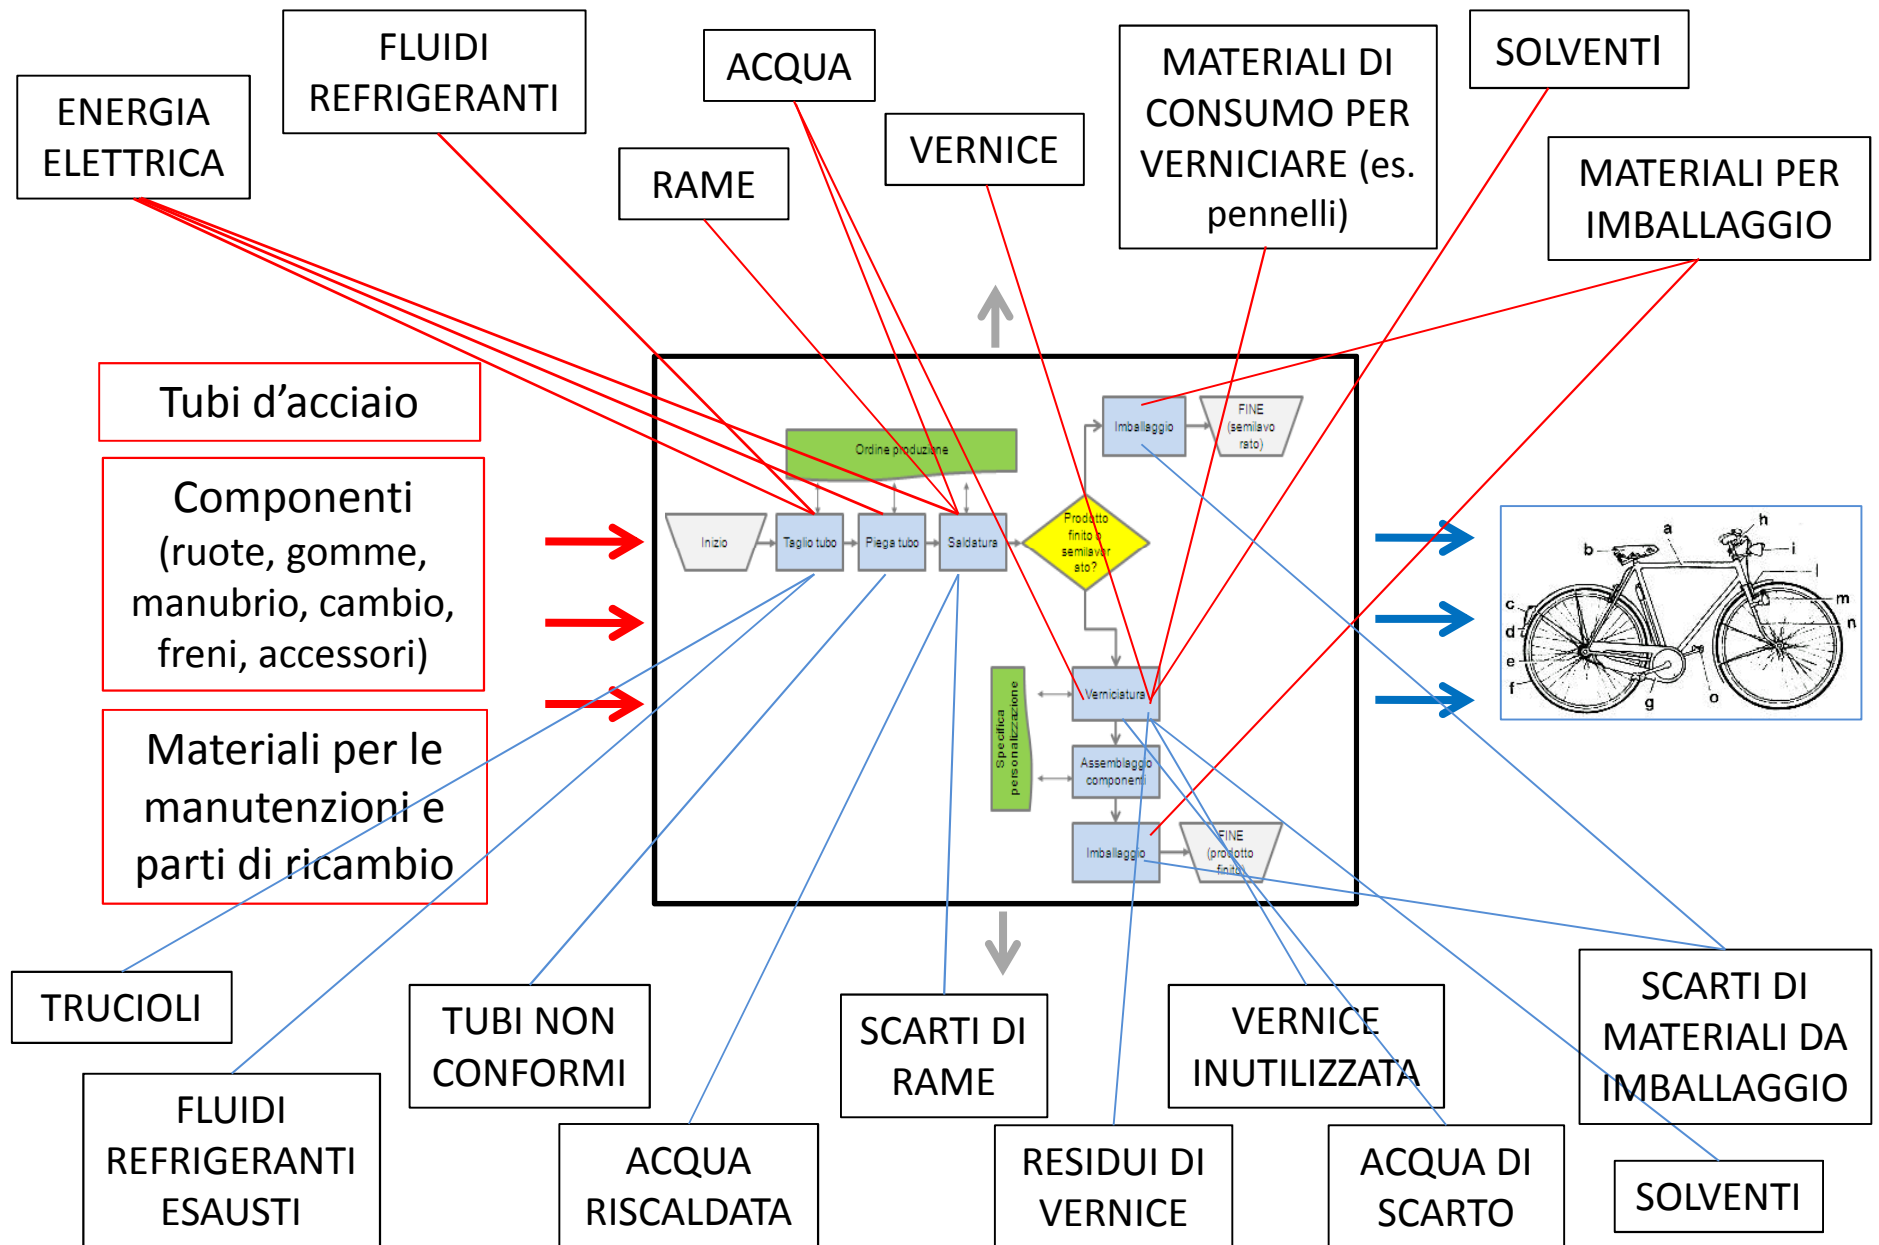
ENERGIA ELETTRICA

FLUIDI REFRIGERANTI

ACQUA

RAME

VERNICE

MATERIALI DI CONSUMO PER VERNICIARE (es. pennelli)

SOLVENTI

MATERIALI PER IMBALLAGGIO

Tubi d'acciaio

Componenti (ruote, gomme, manubrio, cambio, freni, accessori)

Materiali per le manutenzioni e parti di ricambio

Ordine produzione

Inizio

Taglio tubo

Piega tubo

Saldatura

Prodotto finito o semilavorato?

Imballaggio

FINE (semilavorato)

Specifica personalizzazione

Verniciatura

Assemblaggio componenti

Imballaggio

FINE (prodotto finito)

a b c d e f g h i l m n o

TRUCIOLI

FLUIDI REFRIGERANTI ESAUSTI

TUBI NON CONFORMI

ACQUA RISCALDATA

SCARTI DI RAME

RESIDUI DI VERNICE

VERNICE INUTILIZZATA

ACQUA DI SCARTO

SCARTI DI MATERIALI DA IMBALLAGGIO

SOLVENTI